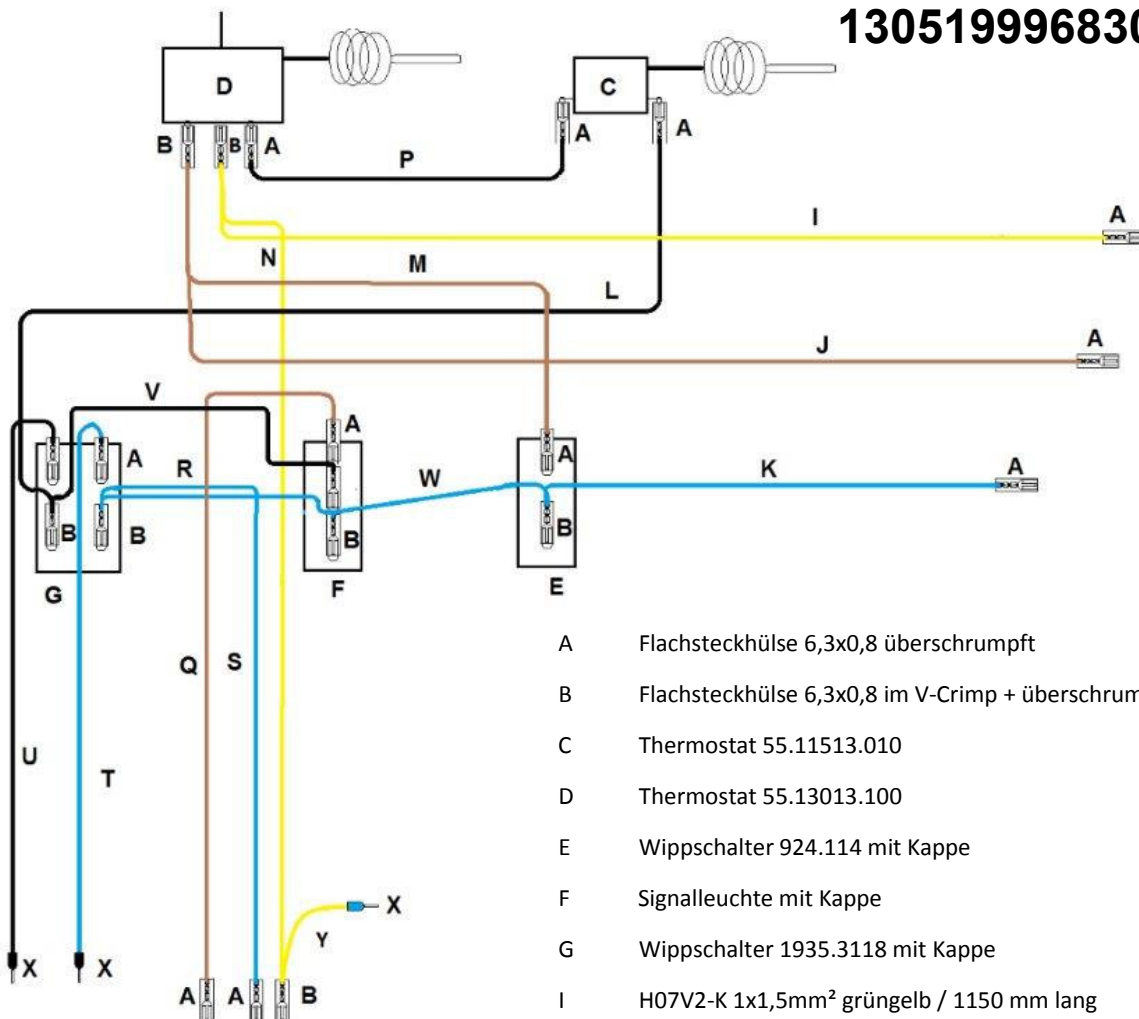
13051999683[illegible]

D
C
B B A
A A
P
I
A
N
M
L
J
A
V
A
A
R
W
K
A
B
B
B
B
A
G
F
E
Q
S
U
T
X
Y
X
X
A A B

A Flachsteckhülse 6,3x0,8 überschrumpft

B Flachsteckhülse 6,3x0,8 im V-Crimp + überschrum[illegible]

C Thermostat 55.11513.010

D Thermostat 55.13013.100

E Wippschalter 924.114 mit Kappe

F Signalleuchte mit Kappe

G Wippschalter 1935.3118 mit Kappe

I H07V2-K 1x1,5mm² grüngelb / 1150 mm lang